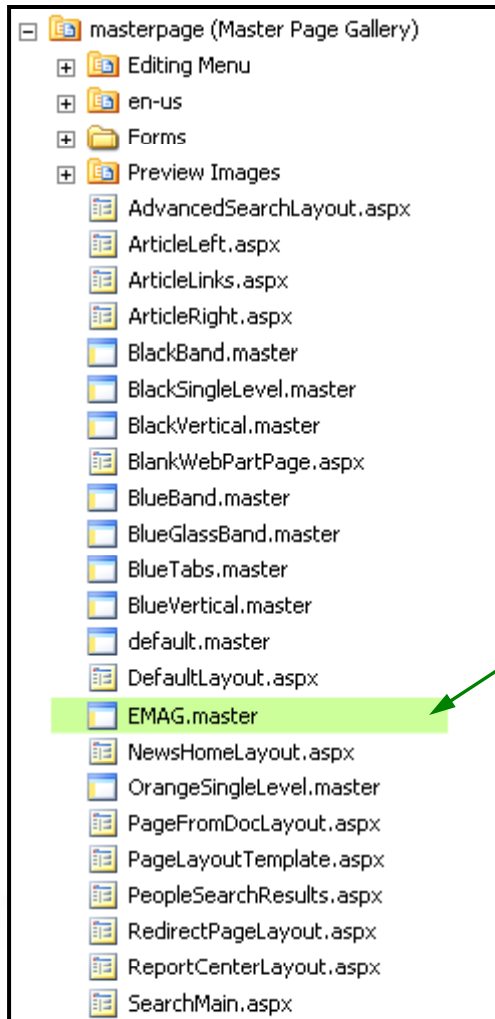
masterpage (Master Page Gallery)
Editing Menu
en-us
Forms
Preview Images
AdvancedSearchLayout.aspx
ArticleLeft.aspx
ArticleLinks.aspx
ArticleRight.aspx
BlackBand.master
BlackSingleLevel.master
BlackVertical.master
BlankWebPartPage.aspx
BlueBand.master
BlueGlassBand.master
BlueTabs.master
BlueVertical.master
default.master
DefaultLayout.aspx
EMAG.master
NewsHomeLayout.aspx
OrangeSingleLevel.master
PageFromDocLayout.aspx
PageLayoutTemplate.aspx
PeopleSearchResults.aspx
RedirectPageLayout.aspx
ReportCenterLayout.aspx
SearchMain.aspx